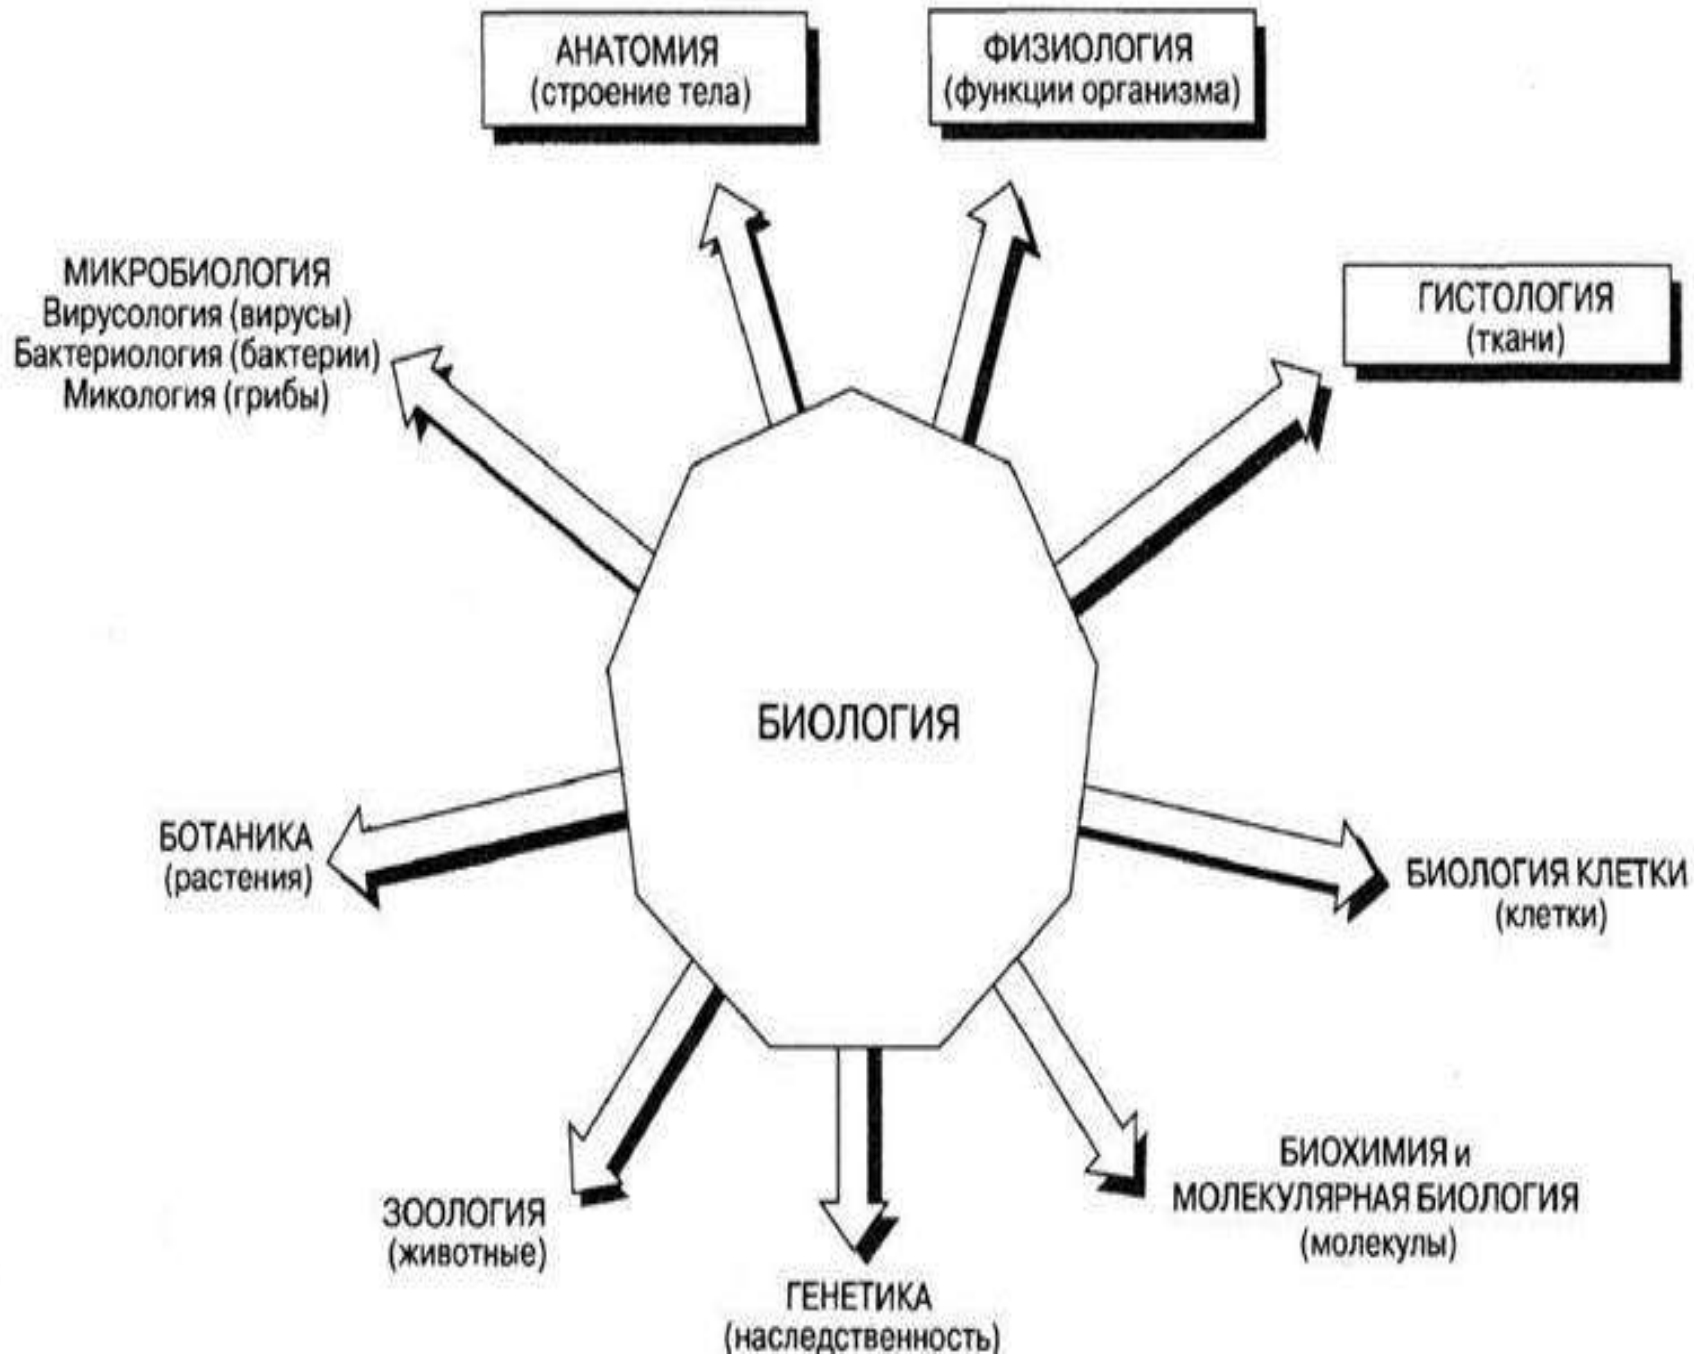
АНАТОМИЯ
(строение тела)

ФИЗИОЛОГИЯ
(функции организма)

МИКРОБИОЛОГИЯ
Вирусология (вирусы)
Бактериология (бактерии)
Микология (грибы)

ГИСТОЛОГИЯ
(ткани)

БИОЛОГИЯ

БОТАНИКА
(растения)

БИОЛОГИЯ КЛЕТКИ
(клетки)

ЗООЛОГИЯ
(животные)

ГЕНЕТИКА
(наследственность)

БИОХИМИЯ и
МОЛЕКУЛЯРНАЯ БИОЛОГИЯ
(молекулы)